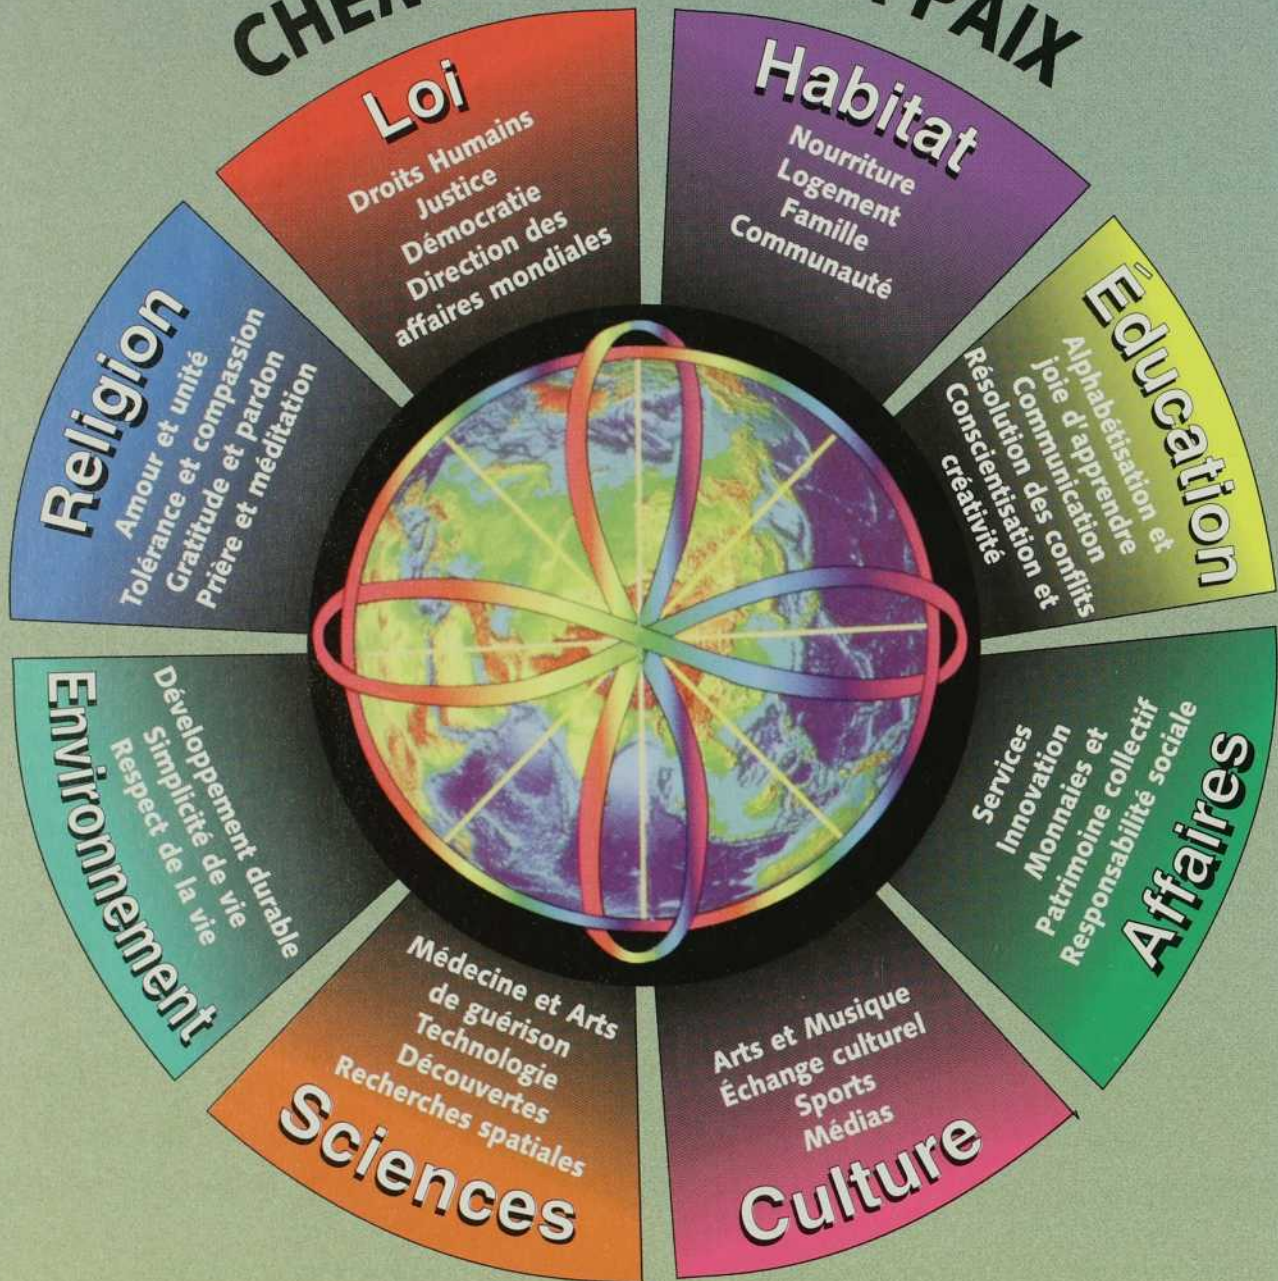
CHE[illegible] PAIX

Loi
Droits Humains
Justice
Démocratie
Direction des affaires mondiales

Habitat
Nourriture
Logement
Famille
Communauté

Éducation
Alphabétisation et joie d'apprendre
Communication
Résolution des conflits
Conscientisation et créativité

Affaires
Services
Innovation
Monnaies et Patrimoine collectif
Responsabilité sociale

Culture
Arts et Musique
Échange culturel
Sports
Médias

Sciences
Médecine et Arts de guérison
Technologie
Découvertes
Recherches spatiales

Environnement
Développement durable
Simplicité de vie
Respect de la vie

Religion
Amour et unité
Tolérance et compassion
Gratitude et pardon
Prière et méditation